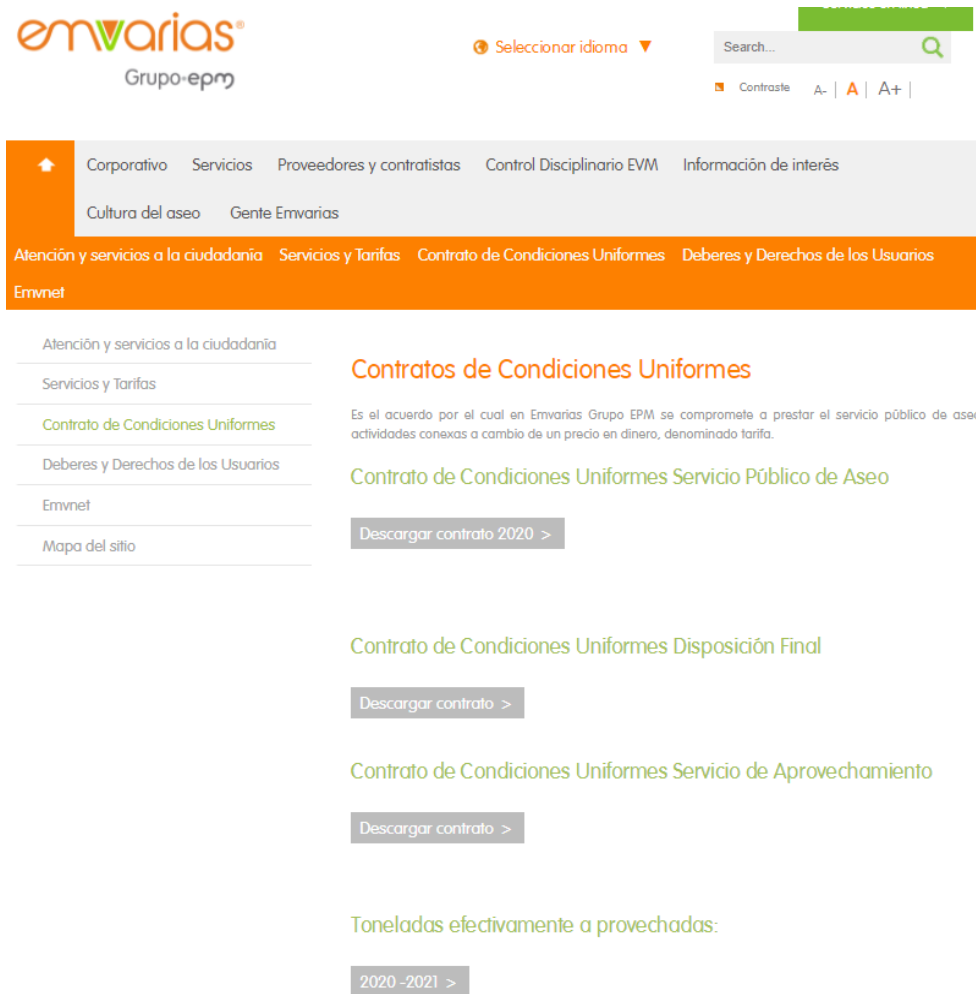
emvarias®
Grupo·epm

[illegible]

Seleccionar idioma ▼

Search...

Contraste A- | A | A+ |

Corporativo Servicios Proveedores y contratistas Control Disciplinario EVM Información de interés Cultura del aseo Gente Emvarias

Atención y servicios a la ciudadanía Servicios y Tarifas Contrato de Condiciones Uniformes Deberes y Derechos de los Usuarios Emvnet

Atención y servicios a la ciudadanía
Servicios y Tarifas
Contrato de Condiciones Uniformes
Deberes y Derechos de los Usuarios
Emvnet
Mapa del sitio

Contratos de Condiciones Uniformes

Es el acuerdo por el cual en Emvarias Grupo EPM se compromete a prestar el servicio público de ase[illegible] actividades conexas a cambio de un precio en dinero, denominado tarifa.

Contrato de Condiciones Uniformes Servicio Público de Aseo

Descargar contrato 2020 >

Contrato de Condiciones Uniformes Disposición Final

Descargar contrato >

Contrato de Condiciones Uniformes Servicio de Aprovechamiento

Descargar contrato >

Toneladas efectivamente a provechadas:

2020 -2021 >